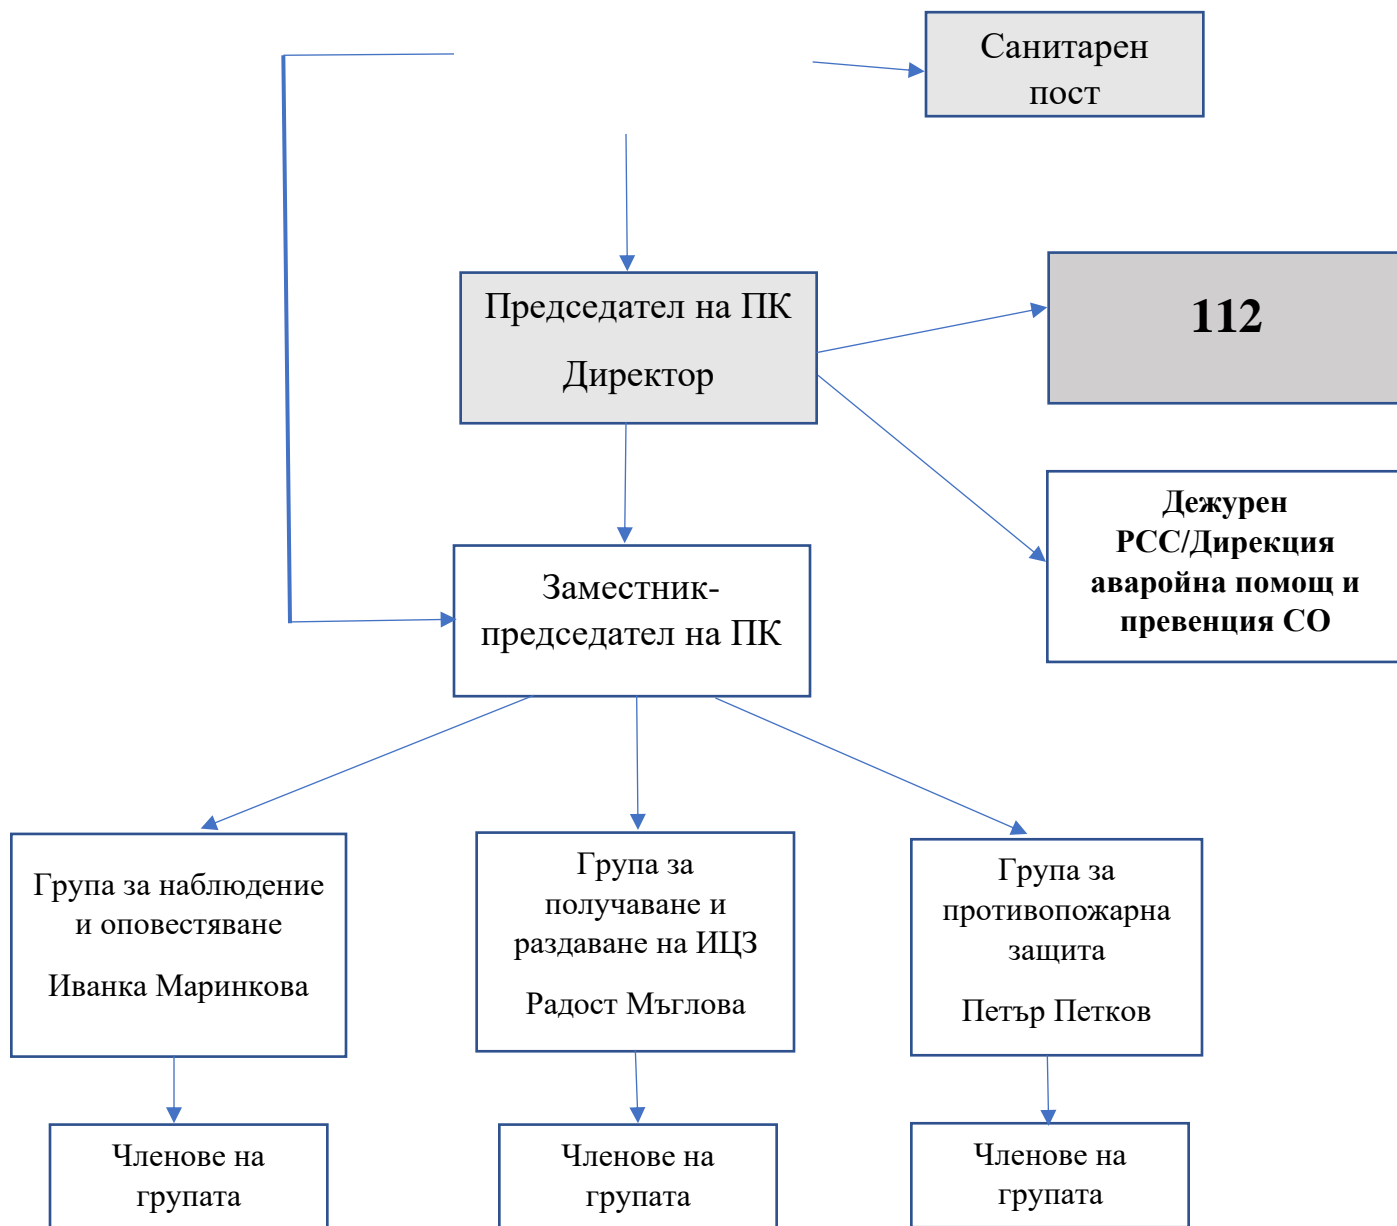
Санитарен пост

Председател на ПК

Директор

112

Дежурен РСС/Дирекция аварийна помощ и превенция СО

Заместник-председател на ПК

Група за наблюдение и оповестяване

Иванка Маринкова

Група за получаване и раздаване на ИЦЗ

Радост Мъглова

Група за противопожарна защита

Петър Петков

Членове на групата

Членове на групата

Членове на групата